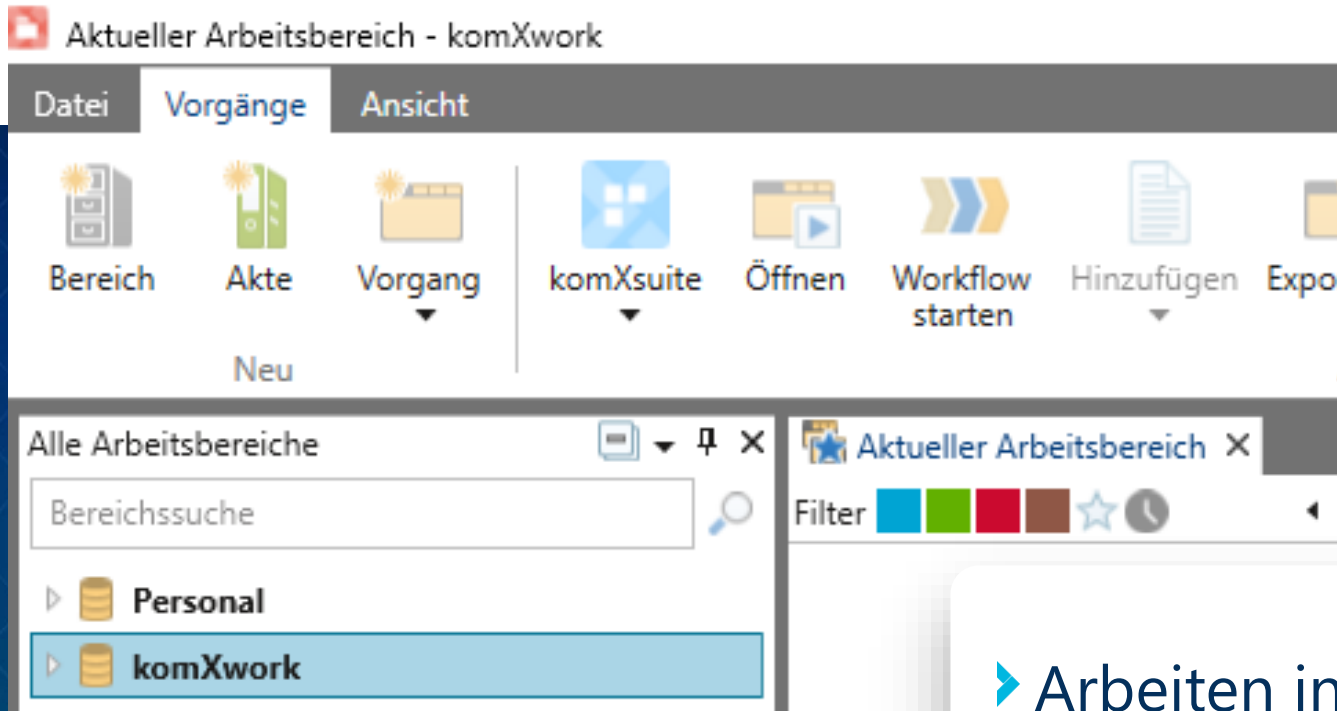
Aktueller Arbeitsbereich - komXwork

Datei Vorgänge Ansicht

Bereich Akte Vorgang

Neu

komXsuite Öffnen Workflow starten Hinzufügen Expo

Alle Arbeitsbereiche

Bereichssuche

Personal

komXwork

Aktueller Arbeitsbereich

Filter

Arbeiten in